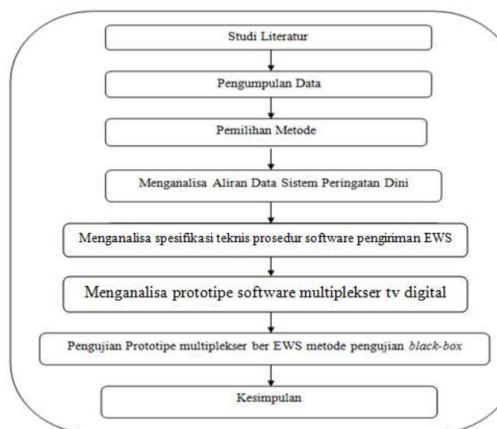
Studi Literatur

Pengumpulan Data

Pemilihan Metode

Menganalisa Aliran Data Sistem Peringatan Dini

Menganalisa spesifikasi teknis prosedur software pengiriman EWS

Menganalisa prototipe software multiplekser tv digital

Pengujian Prototipe multiplekser ber EWS metode pengujian *black-box*

Kesimpulan